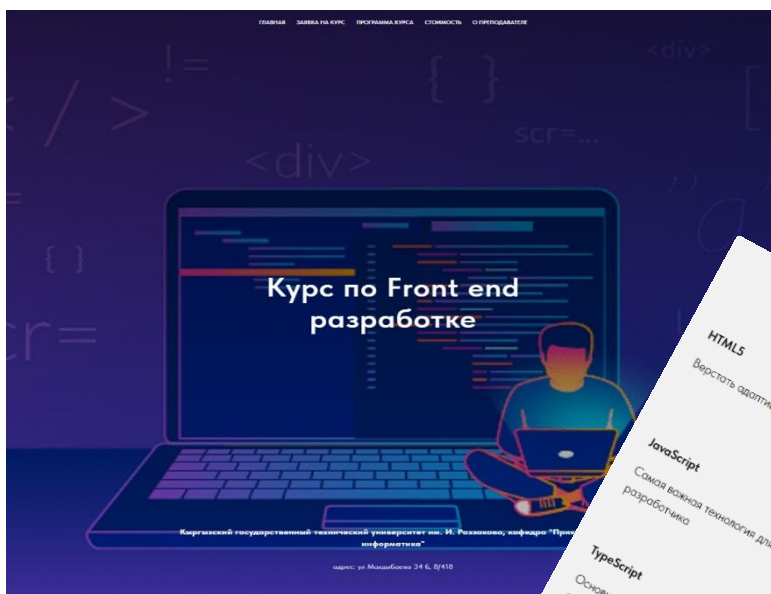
ГЛАВНАЯ ЗАЯВКА НА КУРС ПРОГРАММА КУРСА СТОИМОСТЬ О ПРЕПОДАВАТЕЛЕ

!=

< / >

{ }

<div>

scr=...

<div>

{ }

scr=

Курс по Front end разработке

Кыргызский государственный технический университет им. И. Раззакова, кафедра "Прик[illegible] информатика"

адрес: ул Малдыбаева 34 б, б/418

HTML5

Верстать адапти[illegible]

JavaScript

Самая важная технология дл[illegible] разработчика

TypeScript

Основ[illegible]